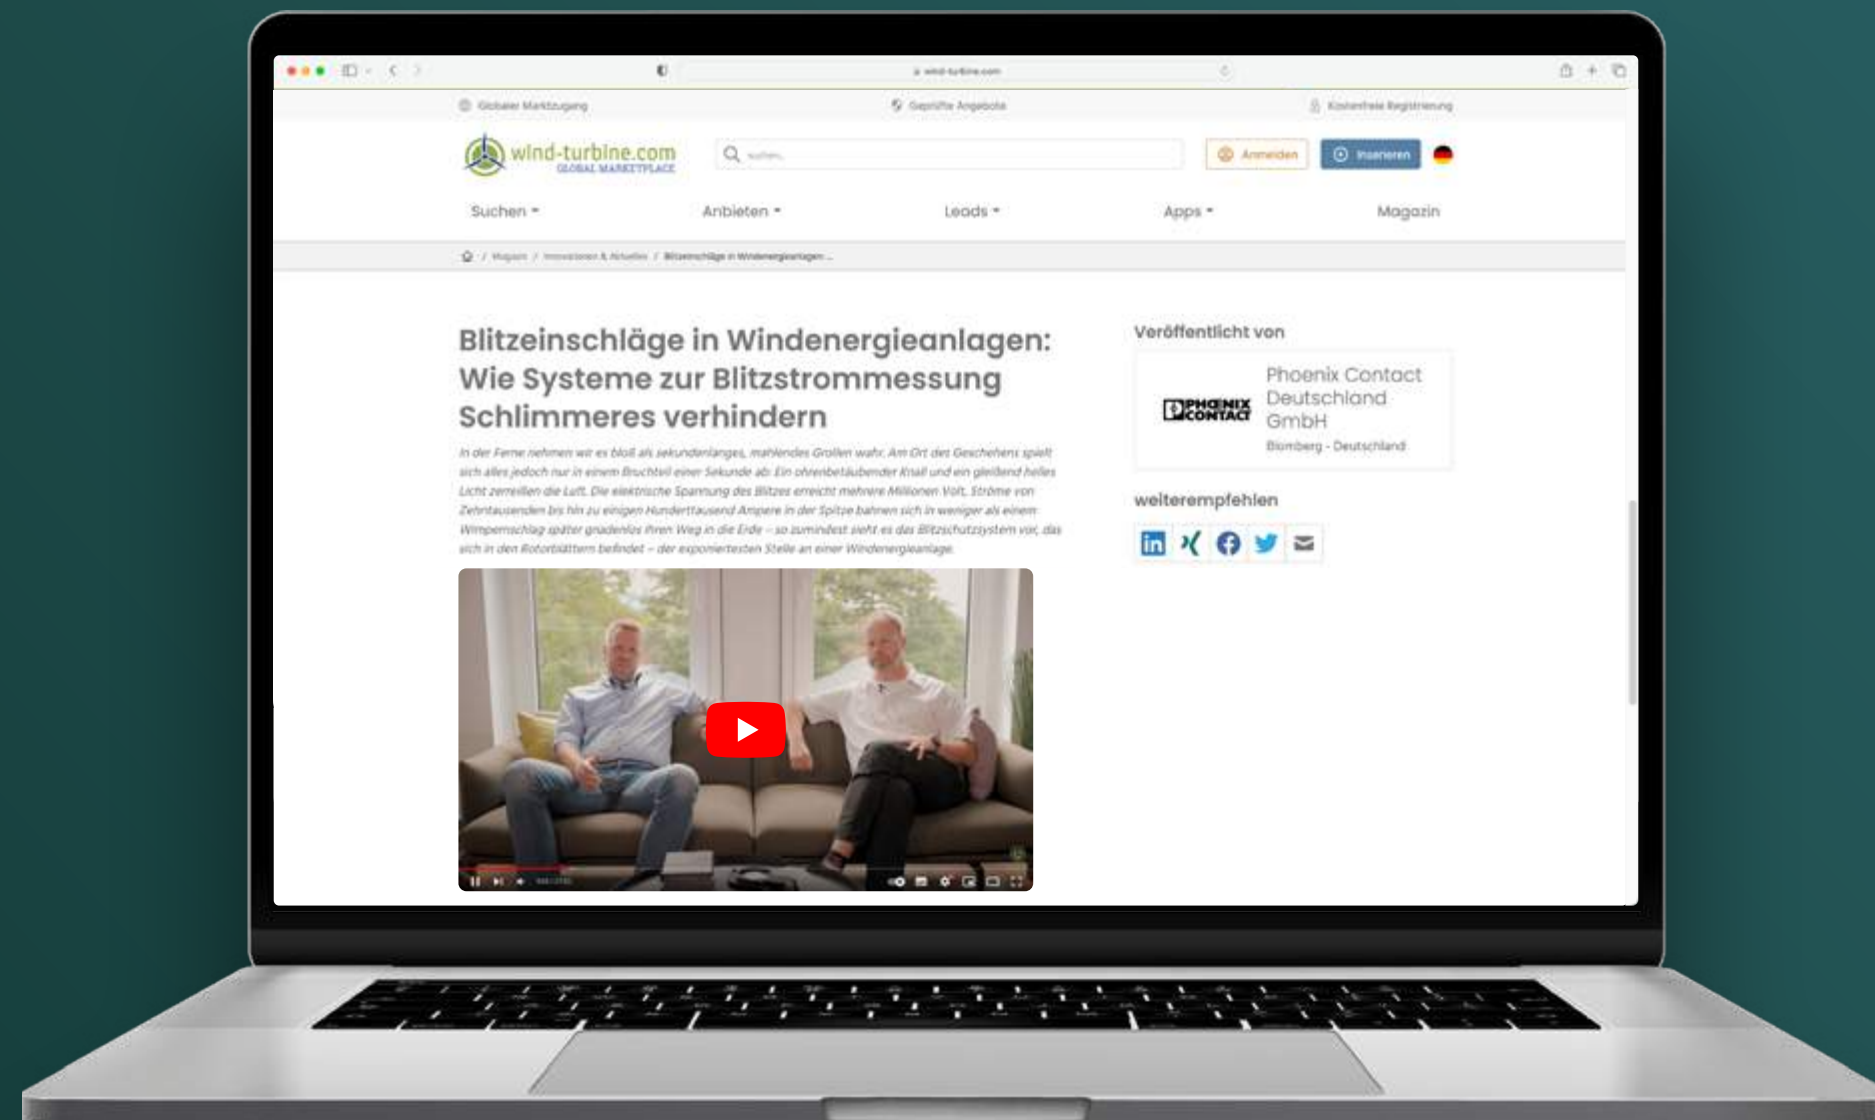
wind-turbine.com

Globaler Marktzugang

Geprüfte Angebote

Kostenfreie Registrierung

wind-turbine.com
GLOBAL MARKETPLACE

suchen...

Anmelden

Inserieren

Suchen

Anbieten

Leads

Apps

Magazin

Magazin / Innovationen & Aktuelles / Blitzeinschläge in Windenergieanlagen ...

Blitzeinschläge in Windenergieanlagen: Wie Systeme zur Blitzstrommessung Schlimmeres verhindern

In der Ferne nehmen wir es bloß als sekundenlanges, mahlendes Grollen wahr. Am Ort des Geschehens spielt sich alles jedoch nur in einem Bruchteil einer Sekunde ab: Ein ohrenbetäubender Knall und ein gleißend helles Licht zerreißen die Luft. Die elektrische Spannung des Blitzes erreicht mehrere Millionen Volt. Ströme von Zehntausenden bis hin zu einigen Hunderttausend Ampere in der Spitze bahnen sich in weniger als einem Wimpernschlag später gradenlos ihren Weg in die Erde – so zumindest sieht es das Blitzschutzsystem vor, das sich in den Rotorblättern befindet – der exponiertesten Stelle an einer Windenergieanlage.

Veröffentlicht von

PHOENIX CONTACT

Phoenix Contact Deutschland GmbH

Blomberg - Deutschland

weiterempfehlen